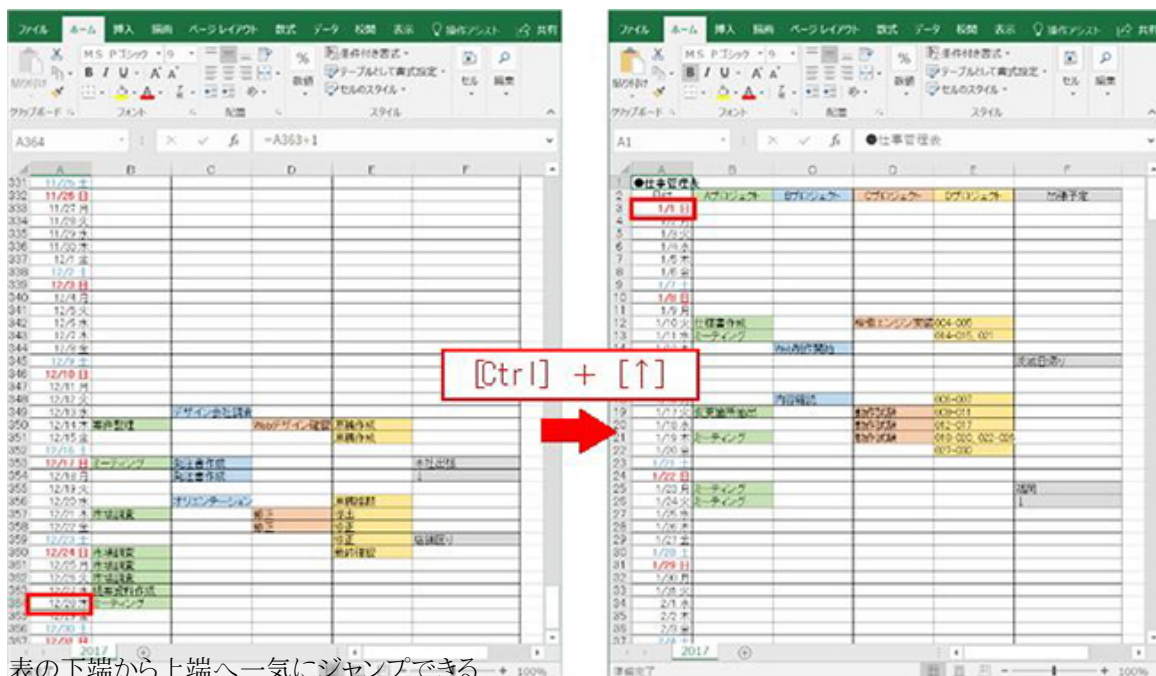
ファイル ホーム 挿入 描画 ページレイアウト 数式 データ 校閲 表示 操作アシスト 共有

貼り付け クリップボード フォント 配置 数値 条件付き書式 テーブルとして書式設定 セルのスタイル スタイル セル 編集

A364 $f_x$ =A363+1

331 11/25 土
332 11/26 日
333 11/27 月
334 11/28 火
335 11/29 水
336 11/30 木
337 12/1 金
338 12/2 土
339 12/3 日
340 12/4 月
341 12/5 火
342 12/6 水
343 12/7 木
344 12/8 金
345 12/9 土
346 12/10 日
347 12/11 月
348 12/12 火
349 12/13 水 デザイン会社選定
350 12/14 木 業務整理 Webデザイン確認 見積作成
351 12/15 金 見積作成
352 12/16 土
353 12/17 日 ミーティング 設計書作成 休暇
354 12/18 月 設計書作成
355 12/19 火
356 12/20 水 オリエンテーション 実機検証
357 12/21 木 市場調査 修正 校正
358 12/22 金 修正 校正
359 12/23 土 校正 協議
360 12/24 日 市場調査 最終確認
361 12/25 月 市場調査
362 12/26 火 市場調査
363 12/27 水 提案資料作成
364 12/28 木 ミーティング

2017

表の下端から上端へ一気にジャンプできる

A1 $f_x$ ●仕事管理表

1 ●仕事管理表
2 日付 Aプロジェクト Bプロジェクト Cプロジェクト Dプロジェクト 前後予定
3 1/1 日
4
5 1/3 火
6 1/4 水
7 1/5 木
8 1/6 金
9 1/7 土
10 1/8 日
11 1/9 月
12 1/10 火 仕様書作成 検索エンジン登録 004-006
13 1/11 水 ミーティング 014-015, 021
14 Web制作開始
完成日連絡
18 内容確認
19 1/17 火 企業案件調べ 動作テスト 001-007
20 1/18 水 動作テスト 008-011
21 1/19 木 ミーティング 動作テスト 012-017
22 1/20 金 018-020, 022-026
23 1/21 土 027-030
24 1/22 日
25 1/23 月 ミーティング 週間
26 1/24 火 ミーティング
27 1/25 水
28 1/26 木
29 1/27 金
30 1/28 土
31 1/29 日
32 1/30 月
33 1/31 火
34 2/1 水
35 2/2 木
36 2/3 金
37 2/4 土

[Ctrl] + [↑]

2017
準備完了 100%